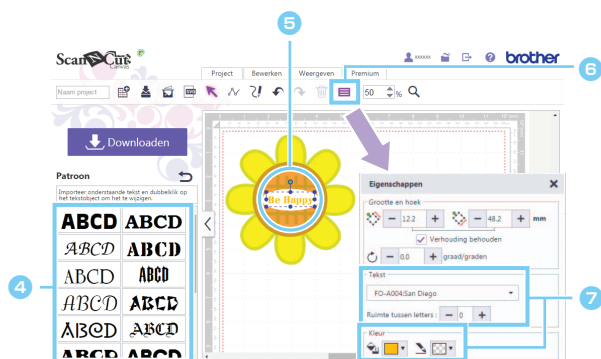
ScanNCut Canvas

xxxxx

brother

5

6

Project Bewerken Weergeven Premium

Naam project

50 %

Downloaden

Patroon

Importeer onderstaande tekst en dubbelklik op het tekstobject om het te wijzigen.

ABCD ABCD
ABCD ABCD
ABCD ABCD
ABCD ABCD
ABCD ABCD

4

Be Happy

Eigenschappen

Grootte en hoek

12.2

48.2

mm

Verhouding behouden

0.0

graad/graden

Tekst

FO-A004:San Diego

Ruimte tussen letters : 0

7

Kleur